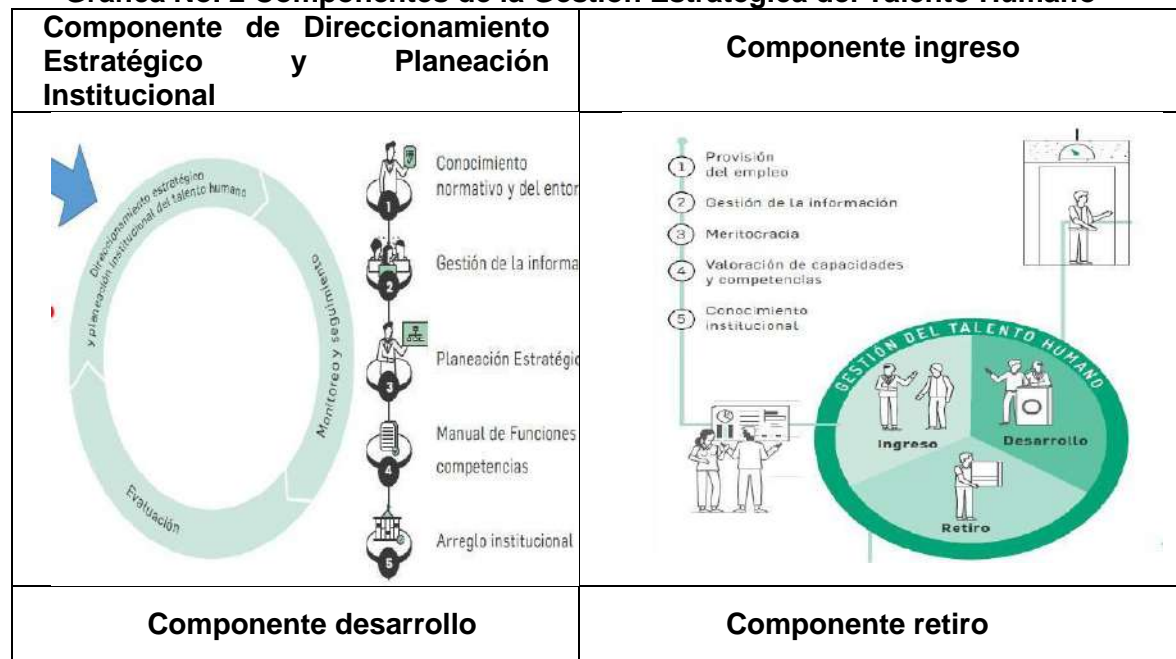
Gráfica No. 2 Componentes de la Gestión Estratégica del Talento Humano

| Componente de Direccionamiento Estratégico y Planeación Institucional | Componente ingreso |
|---|---|
| Direccionamiento estratégico y planeación institucional del talento humano; Monitoreo y seguimiento; Evaluación; 1 Conocimiento normativo y del entor; 2 Gestión de la informa; 3 Planeación Estratégic; 4 Manual de Funciones competencias; 5 Arreglo institucional | 1 Provisión del empleo; 2 Gestión de la información; 3 Meritocracia; 4 Valoración de capacidades y competencias; 5 Conocimiento institucional; GESTIÓN DEL TALENTO HUMANO; Ingreso; Desarrollo; Retiro |
| Componente desarrollo | Componente retiro |